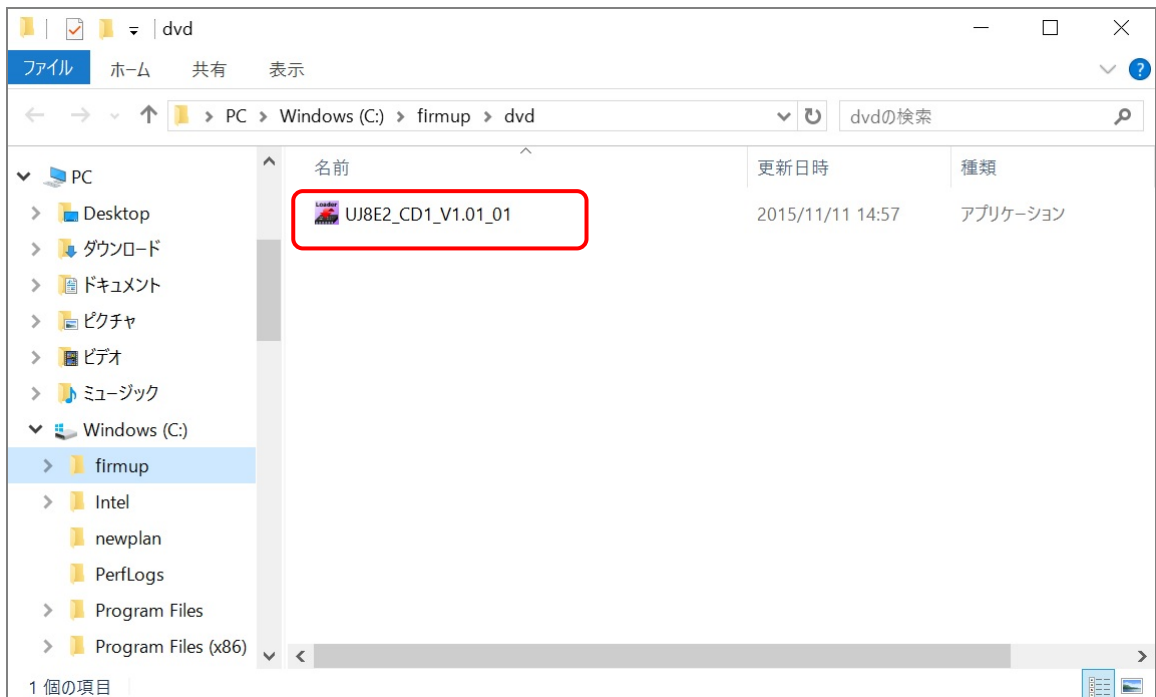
dvd

ファイル ホーム 共有 表示

PC > Windows (C:) > firmup > dvd

dvdの検索

PC
Desktop
ダウンロード
ドキュメント
ピクチャ
ビデオ
ミュージック
Windows (C:)
firmup
Intel
newplan
PerfLogs
Program Files
Program Files (x86)

| 名前 | 更新日時 | 種類 |
|---|---|---|
| UJ8E2_CD1_V1.01_01 | 2015/11/11 14:57 | アプリケーション |

1 個の項目